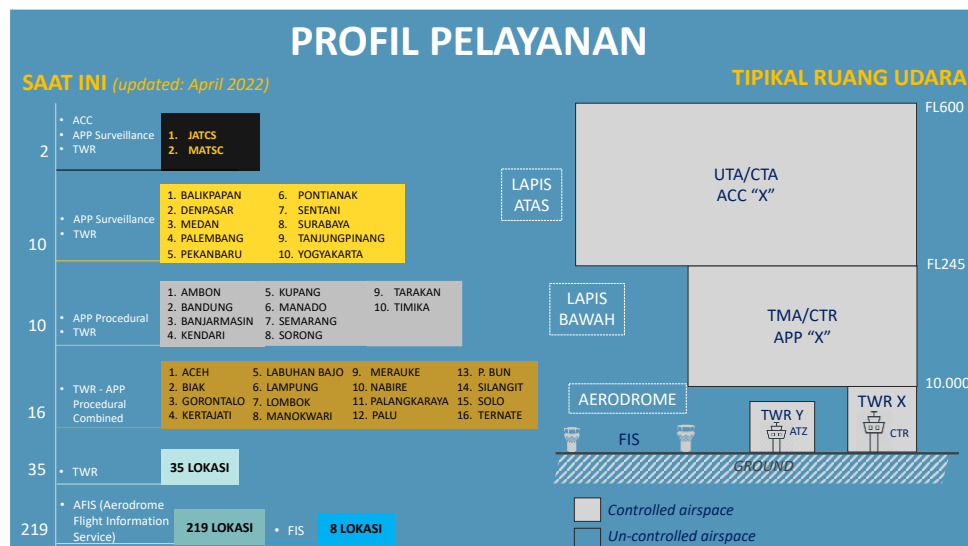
PROFIL PELAYANAN

SAAT INI (updated: April 2022)

TIPIKAL RUANG UDARA

2
• ACC
• APP Surveillance
• TWR

1. JATCS
2. MATSC

10
• APP Surveillance
• TWR

1. BALIKPAPAN
2. DENPASAR
3. MEDAN
4. PALEMBANG
5. PEKANBARU
6. PONTIANAK
7. SENTANI
8. SURABAYA
9. TANJUNGPINANG
10. YOGYAKARTA

10
• APP Procedural
• TWR

1. AMBON
2. BANDUNG
3. BANJARMASIN
4. KENDARI
5. KUPANG
6. MANADO
7. SEMARANG
8. SORONG
9. TARAKAN
10. TIMIKA

16
• TWR - APP Procedural Combined

1. ACEH
2. BIAK
3. GORONTALO
4. KERTAJATI
5. LABUHAN BAJO
6. LAMPUNG
7. LOMBOK
8. MANOKWARI
9. MERAUKE
10. NABIRE
11. PALANGKARAYA
12. PALU
13. P. BUN
14. SILANGIT
15. SOLO
16. TERNATE

35
• TWR

35 LOKASI

219
• AFIS (Aerodrome Flight Information Service)

219 LOKASI

• FIS

8 LOKASI

FL600

LAPIS ATAS

UTA/CTA
ACC "X"

FL245

LAPIS BAWAH

TMA/CTR
APP "X"

10.000

AERODROME

TWR Y
ATZ

TWR X
CTR

FIS

GROUND

Controlled airspace

Un-controlled airspace